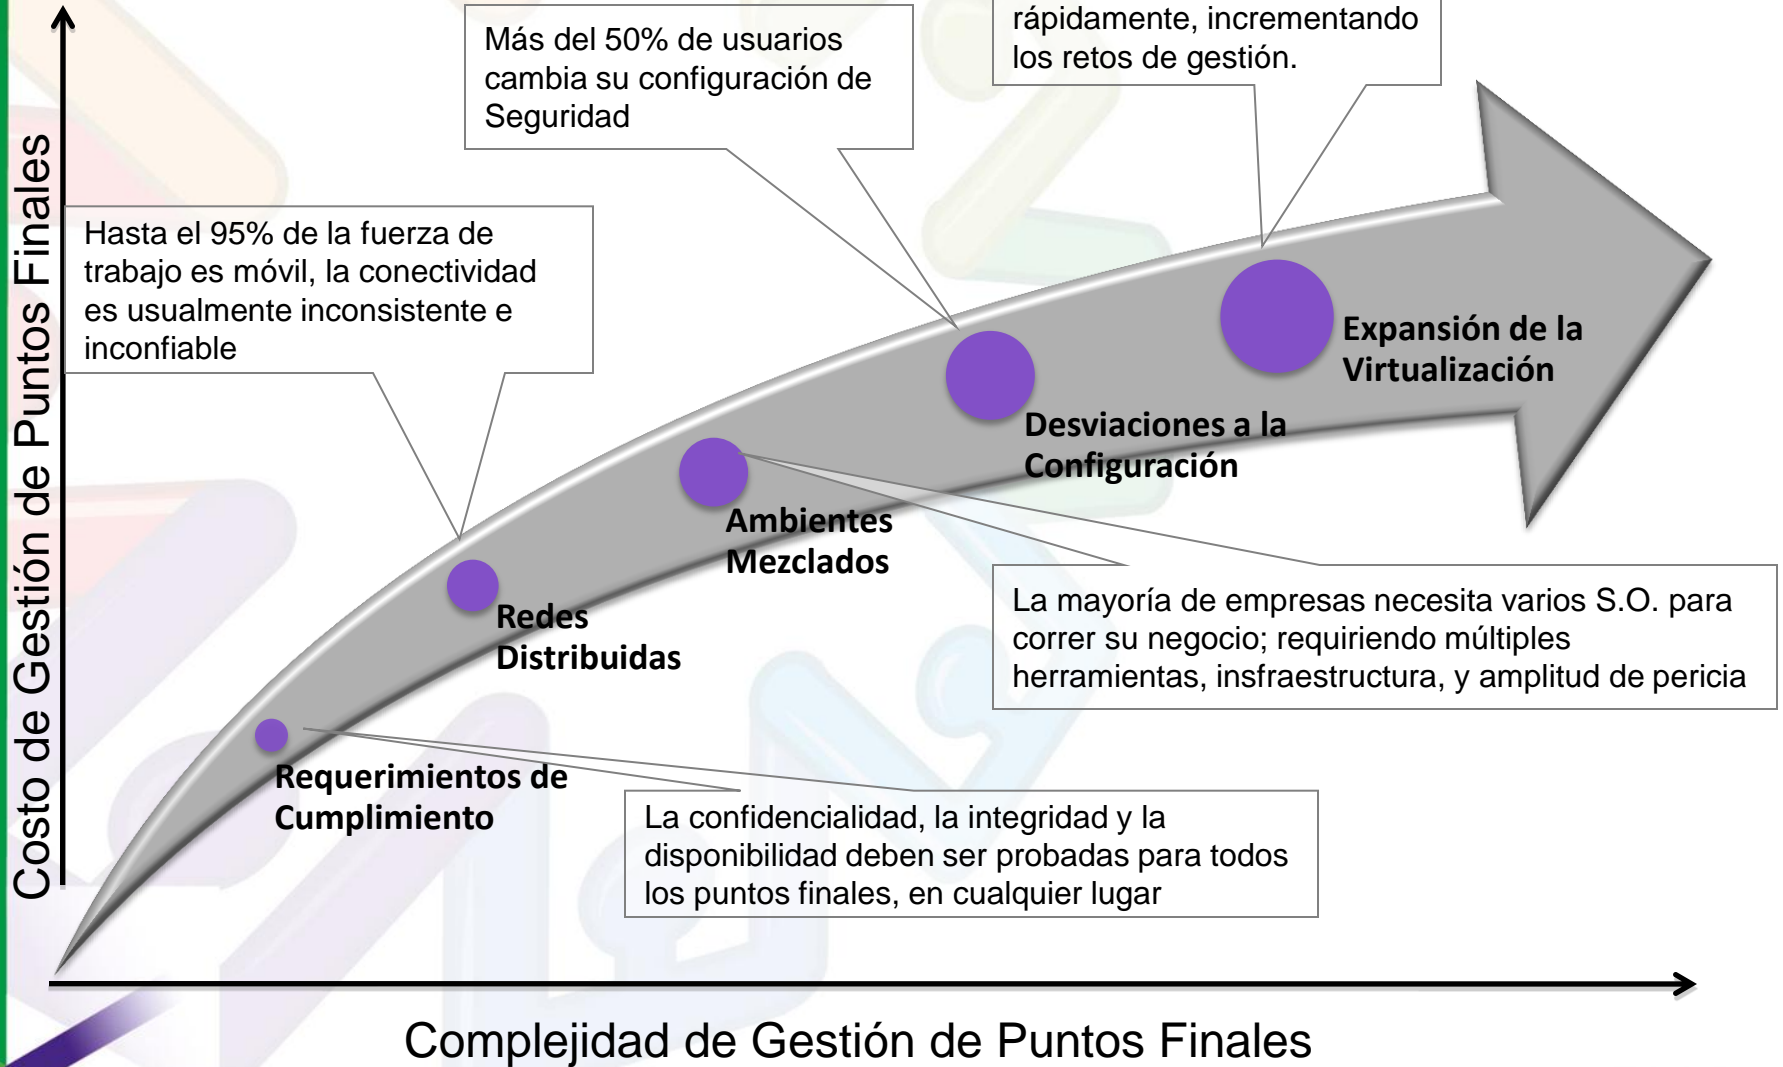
Costo de Gestión de Puntos Finales

Más del 50% de usuarios cambia su configuración de Seguridad

rápidamente, incrementando los retos de gestión.

Hasta el 95% de la fuerza de trabajo es móvil, la conectividad es usualmente inconsistente e inconfiable

Expansión de la Virtualización

Desviaciones a la Configuración

Ambientes Mezclados

Redes Distribuidas

Requerimientos de Cumplimiento

La mayoría de empresas necesita varios S.O. para correr su negocio; requiriendo múltiples herramientas, insfraestructura, y amplitud de pericia

La confidencialidad, la integridad y la disponibilidad deben ser probadas para todos los puntos finales, en cualquier lugar

Complejidad de Gestión de Puntos Finales